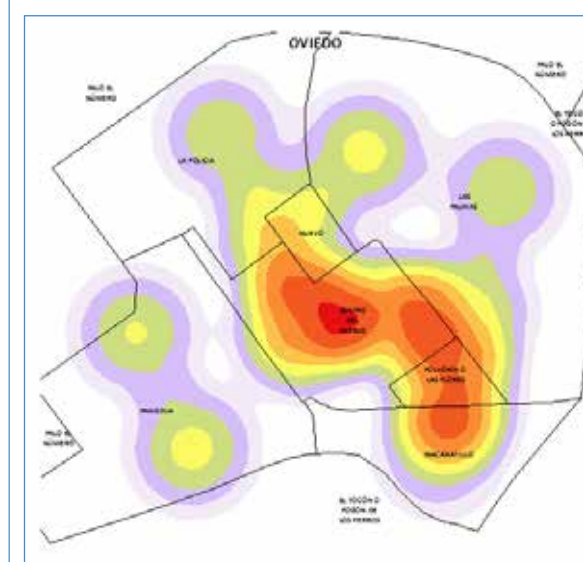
OVIEDO

PALO EL NÚMERO

LA POLICÍA

PALO EL NÚMERO

EL TOCÓN O POSÓN DE LOS PERROS

LAS PALMAS

NUEVO

CENTRO DE OVIEDO

POCHOCHA O LAS FLORES

MACARATULLO

PARADOJA

PALO EL NÚMERO

EL TOCÓN O POSÓN DE LOS PERROS